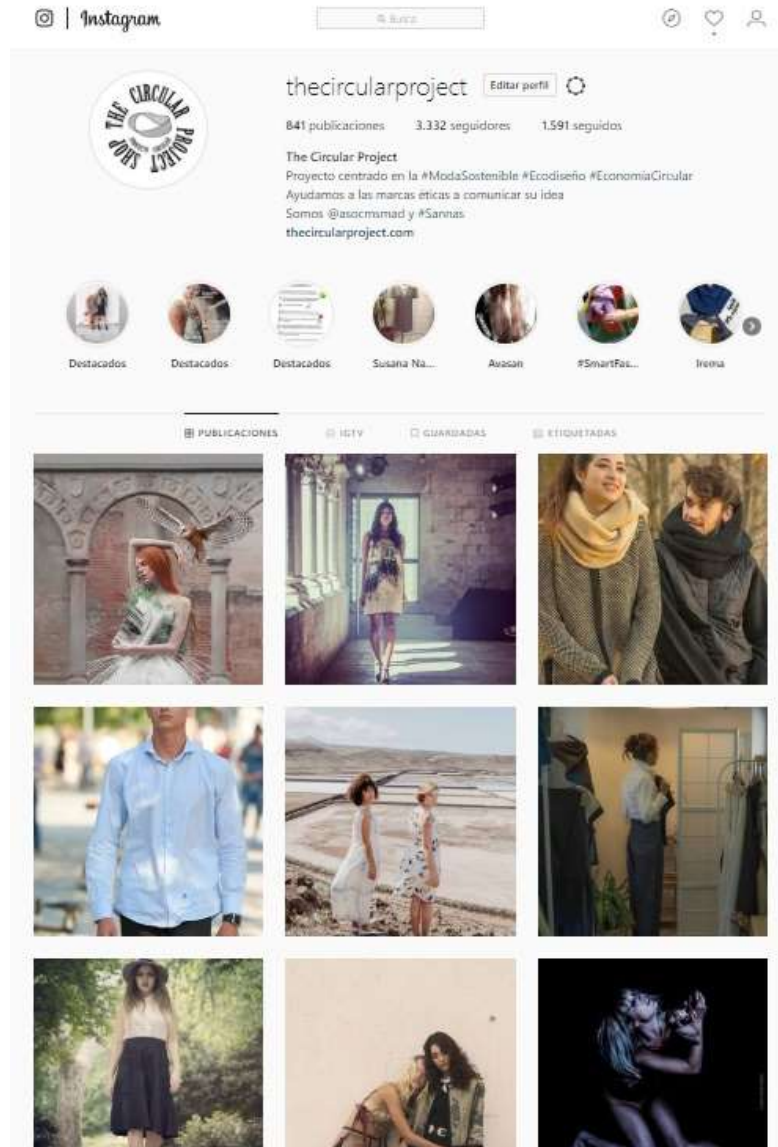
Instagram

Busca

THE CIRCULAR PROJECT SHOP

thecircularproject Editar perfil

841 publicaciones 3.332 seguidores 1.591 seguidos

The Circular Project
Proyecto centrado en la #ModaSostenible #Ecodiseño #EconomíaCircular
Ayudamos a las marcas éticas a comunicar su idea
Somos @asocmsmad y #Sannas
thecircularproject.com

Destacados
Destacados
Destacados
Susana Na...
Avasan
#SmartFas...
Irema

PUBLICACIONES IGTV GUARDADAS ETIQUETADAS